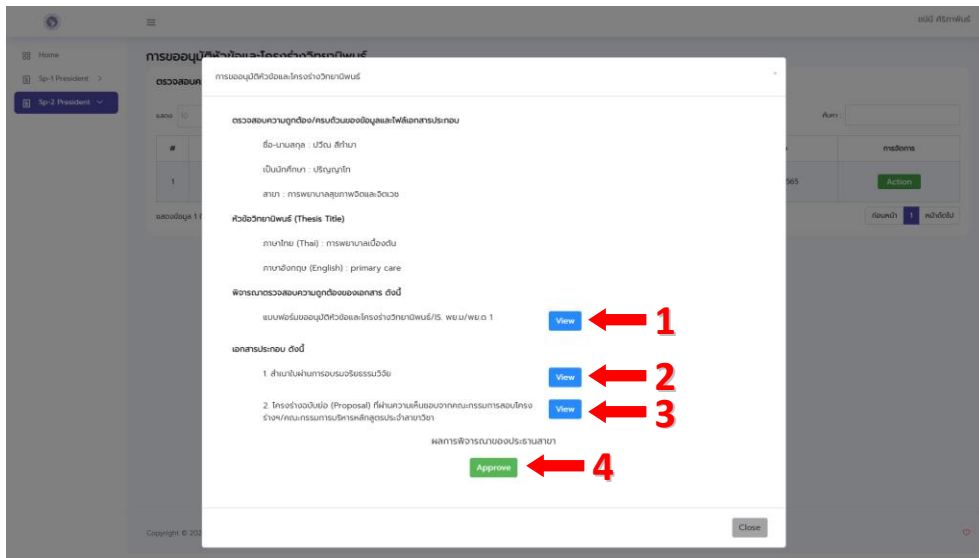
ชนิดา ศิริภาพันธ์

Home
Sp-1 President
Sp-2 President

การขออนุมัติหัวข้อและโครงร่างวิทยานิพนธ์

ตรวจสอบค

แสดง 10

ค้นหา:

| # | | การจัดการ |
|---|---|---|
| 1 | 565 | Action |

แสดงข้อมูล 1 ถึง

ก่อนหน้า 1 หน้าถัดไป

Copyright © 20

การขออนุมัติหัวข้อและโครงร่างวิทยานิพนธ์

×

ตรวจสอบความถูกต้อง/ครบถ้วนของข้อมูลและไฟล์เอกสารประกอบ

ชื่อ-นามสกุล : ปวีณ สีกำมา

เป็นนักศึกษา : ปริญญาโท

สาขา : การพยาบาลสุขภาพจิตและจิตเวช

หัวข้อวิทยานิพนธ์ (Thesis Title)

ภาษาไทย (Thai) : การพยาบาลเบื้องต้น

ภาษาอังกฤษ (English) : primary care

พิจารณาตรวจสอบความถูกต้องของเอกสาร ดังนี้

แบบฟอร์มขออนุมัติหัวข้อและโครงร่างวิทยานิพนธ์/IS. พย.ม/พย.ด 1 View 1

เอกสารประกอบ ดังนี้

1. สำเนาใบผ่านการอบรมจริยธรรมวิจัย View 2

2. โครงร่างฉบับย่อ (Proposal) ที่ผ่านความเห็นชอบจากคณะกรรมการสอบโครงร่างฯ/คณะกรรมการบริหารหลักสูตรประจำสาขาวิชา View 3

ผลการพิจารณาของประธานสาขา

Approve 4

Close